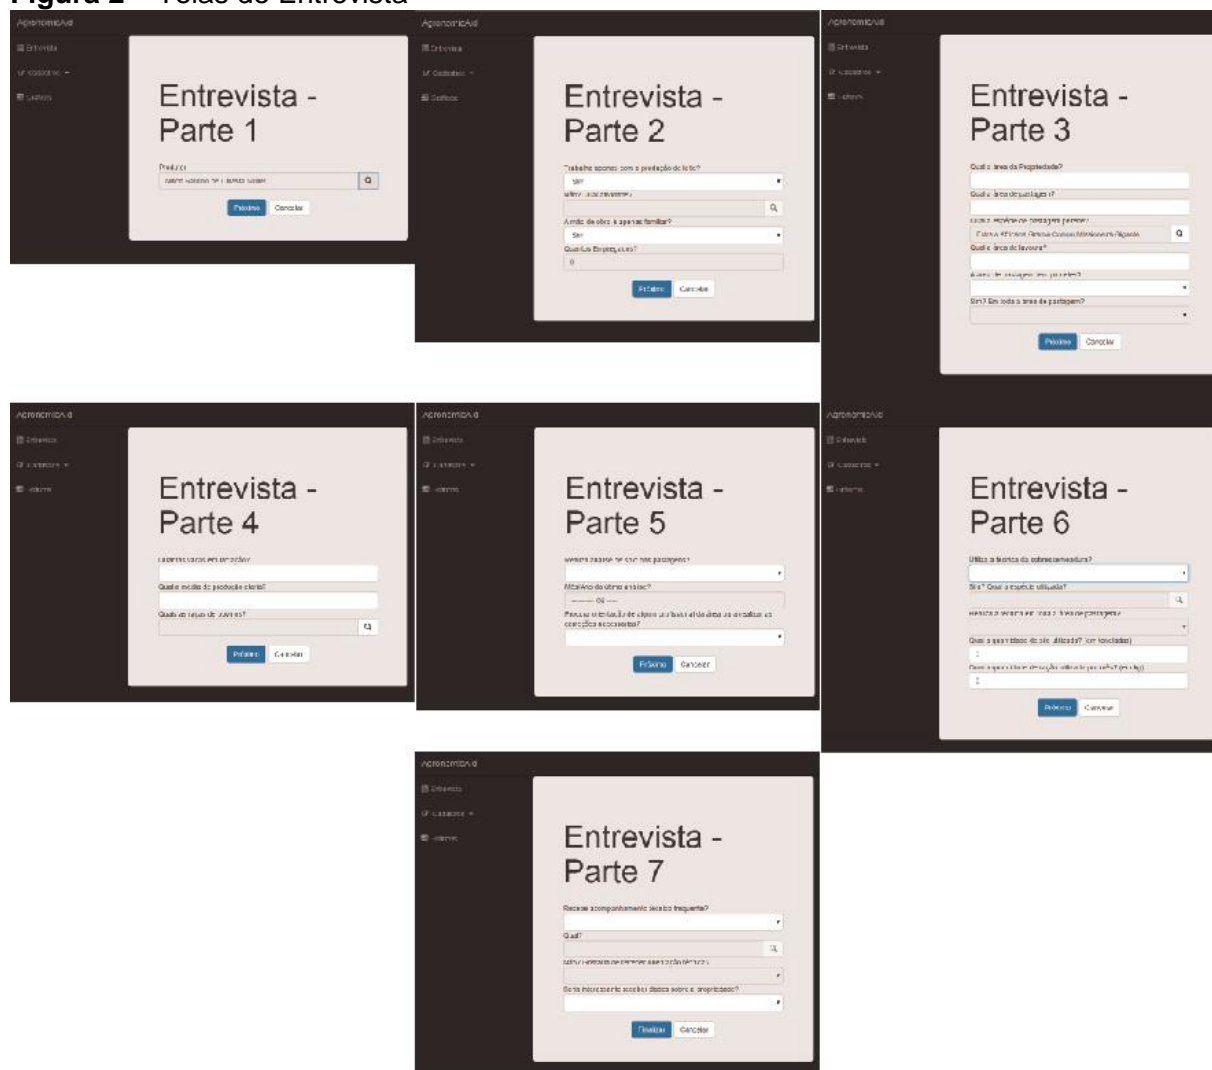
Figura 2 – Telas de Entrevista

AgronomicAid
Entrevista
Cadastros
Laudos

Entrevista - Parte 1

Produtor
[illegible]

Próximo Cancelar

AgronomicAid
Entrevista
Cadastros
Laudos

Entrevista - Parte 2

Trabalha apenas com a produção de leite?
Sim
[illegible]
Á mão de obra é apenas familiar?
Sim
Quantos Empregados?
0

Próximo Cancelar

AgronomicAid
Entrevista
Cadastros
Laudos

Entrevista - Parte 3

Qual a área da Propriedade?
Qual a área de pastagem?
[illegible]
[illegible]
Qual a área de lavoura?
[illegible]
Sim? Em toda a área de pastagem?

Próximo Cancelar

AgronomicAid
Entrevista
Cadastros
Laudos

Entrevista - Parte 4

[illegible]
Qual a média de produção diária?
Qual as raças de suínos?

Próximo Cancelar

AgronomicAid
Entrevista
Cadastros
Laudos

Entrevista - Parte 5

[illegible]
Mês/Ano do último ensaio?
--- 00 ---
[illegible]

Próximo Cancelar

AgronomicAid
Entrevista
Cadastros
Laudos

Entrevista - Parte 6

Utiliza a técnica da sobressemeadura?
Sim? Qual a espécie utilizada?
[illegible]
Qual a quantidade de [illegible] utilizado? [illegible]
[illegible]

Próximo Cancelar

AgronomicAid
Entrevista
Cadastros
Laudos

Entrevista - Parte 7

Recebe acompanhamento técnico frequente?
Qual?
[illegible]
Seria interessante receber dicas sobre a propriedade?

Finalizar Cancelar